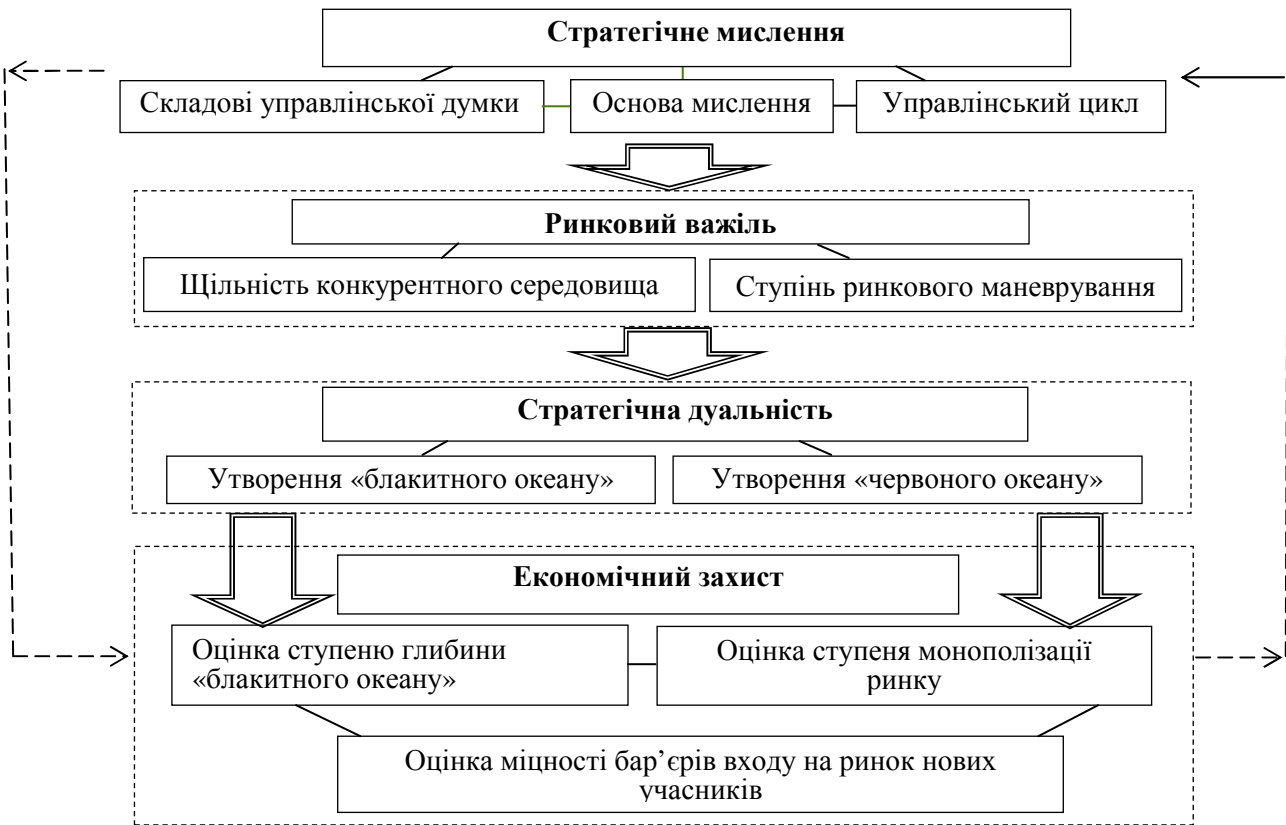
Стратегічне мислення

Складові управлінської думки

Основа мислення

Управлінський цикл

Ринковий важіль

Щільність конкурентного середовища

Ступінь ринкового маневрування

Стратегічна дуальність

Утворення «блакитного океану»

Утворення «червоного океану»

Економічний захист

Оцінка ступеню глибини «блакитного океану»

Оцінка ступеня монополізації ринку

Оцінка міцності бар'єрів входу на ринок нових учасників